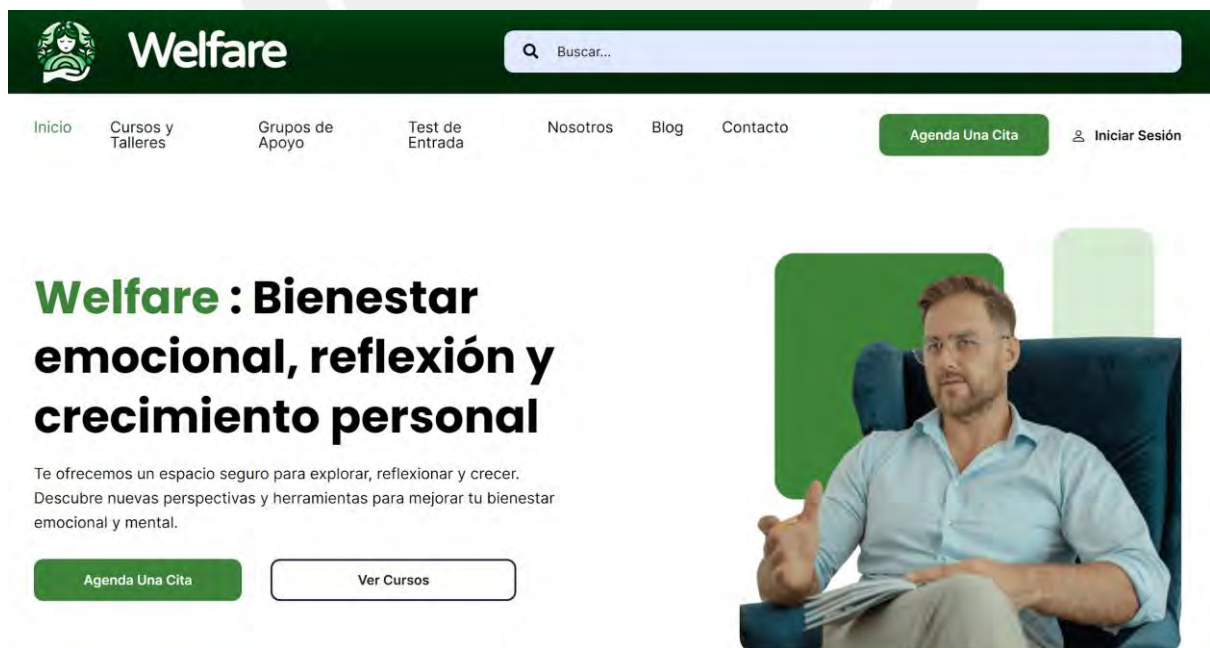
Welfare

Buscar...

Inicio Cursos y Talleres Grupos de Apoyo Test de Entrada Nosotros Blog Contacto

Agenda Una Cita

Iniciar Sesión

Welfare : Bienestar emocional, reflexión y crecimiento personal

Te ofrecemos un espacio seguro para explorar, reflexionar y crecer. Descubre nuevas perspectivas y herramientas para mejorar tu bienestar emocional y mental.

Agenda Una Cita

Ver Cursos